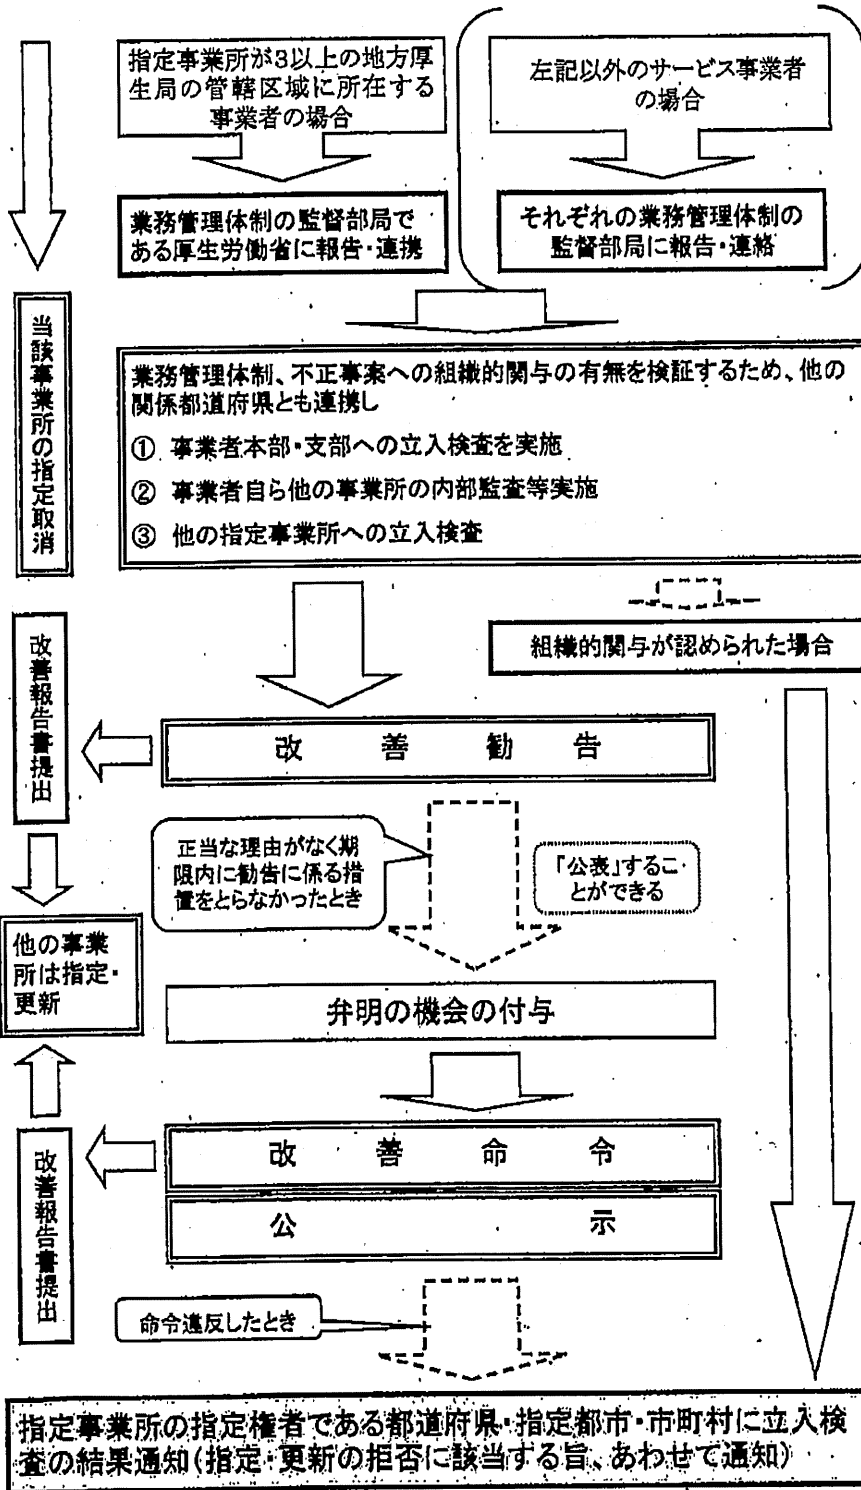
指定事業所が3以上の地方厚生局の管轄区域に所在する事業者の場合

左記以外のサービス事業者の場合

業務管理体制の監督部局である厚生労働省に報告・連携

それぞれの業務管理体制の監督部局に報告・連絡

当該事業所の指定取消

業務管理体制、不正事案への組織的関与の有無を検証するため、他の関係都道府県とも連携し

① 事業者本部・支部への立入検査を実施

② 事業者自ら他の事業所の内部監査等実施

③ 他の指定事業所への立入検査

組織的関与が認められた場合

改善報告書提出

改　善　勧　告

正当な理由がなく期限内に勧告に係る措置をとらなかったとき

「公表」することができる

他の事業所は指定・更新

弁明の機会の付与

改善報告書提出

改　善　命　令

公　示

命令違反したとき

指定事業所の指定権者である都道府県・指定都市・市町村に立入検査の結果通知（指定・更新の拒否に該当する旨、あわせて通知）